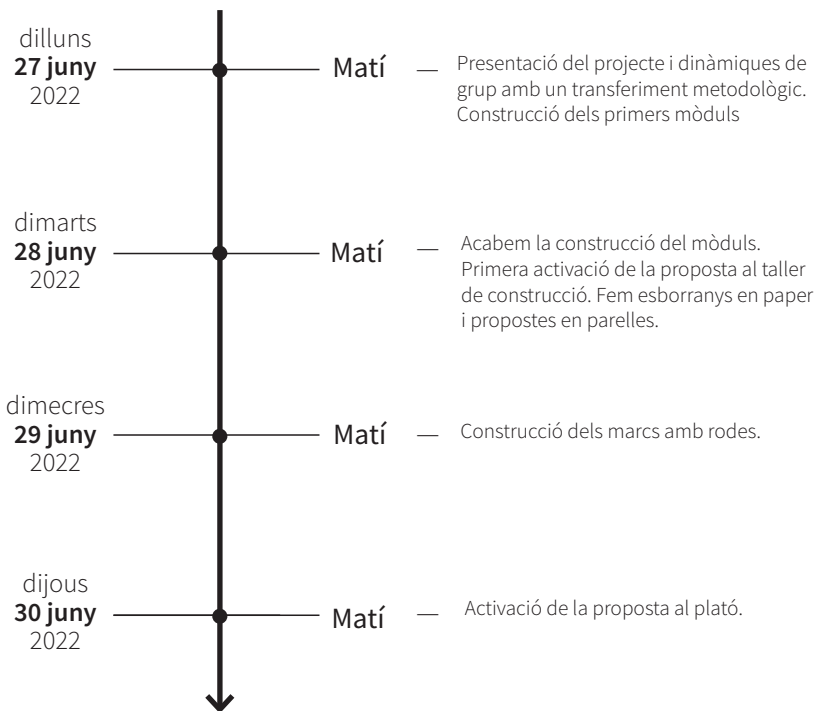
dilluns
**27 juny**
2022

Matí — Presentació del projecte i dinàmiques de grup amb un transferiment metodològic. Construcció dels primers mòduls

dimarts
**28 juny**
2022

Matí — Acabem la construcció del mòduls. Primera activació de la proposta al taller de construcció. Fem esborranys en paper i propostes en parelles.

dimecres
**29 juny**
2022

Matí — Construcció dels marcs amb rodes.

dijous
**30 juny**
2022

Matí — Activació de la proposta al plató.